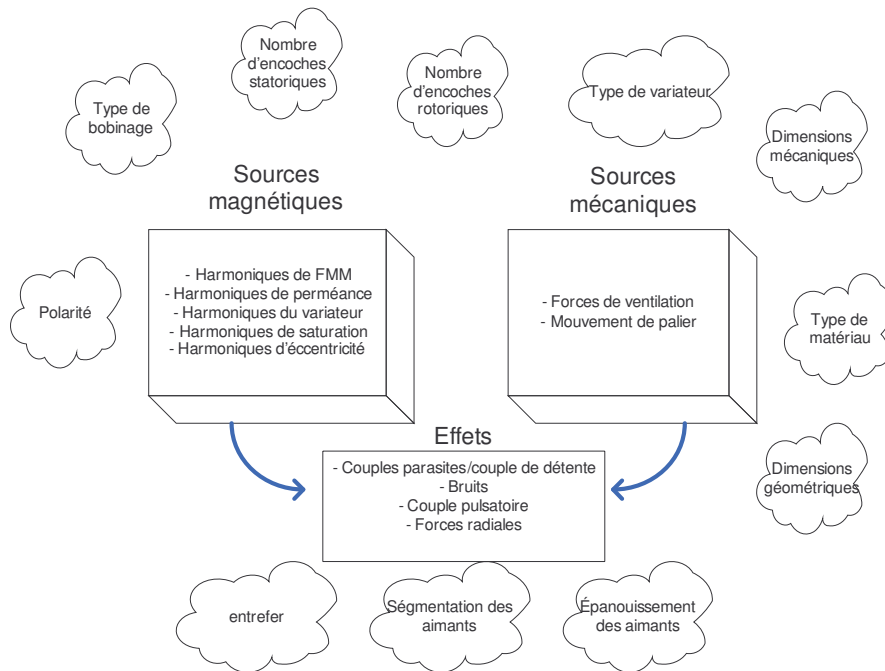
Nombre d'encoches statoriques

Nombre d'encoches rotoriques

Type de variateur

Type de bobinage

Dimensions mécaniques

Sources magnétiques

Sources mécaniques

- Harmoniques de FMM
- Harmoniques de perméance
- Harmoniques du variateur
- Harmoniques de saturation
- Harmoniques d'éccentricité

- Forces de ventilation
- Mouvement de palier

Polarité

Type de matériau

Effets

- Couples parasites/couple de détente
- Bruits
- Couple pulsatoire
- Forces radiales

Dimensions géométriques

entrefer

Ségmentation des aimants

Épanouissement des aimants